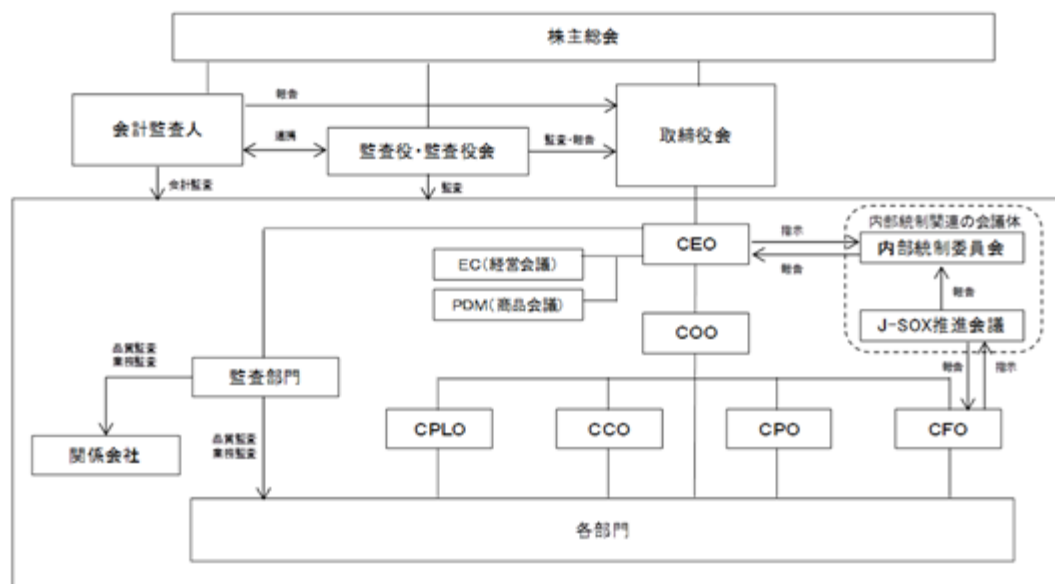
株主総会

会計監査人

報告

連携

監査役・監査役会

監査・報告

取締役会

会計監査

監査

CEO

指示

報告

内部統制関連の会議体

内部統制委員会

EC(経営会議)

PDM(商品会議)

COO

報告

J-SOX推進会議

品質監査
業務監査

監査部門

報告

指示

関係会社

品質監査
業務監査

CPLO

CCO

CPO

CFO

各部門